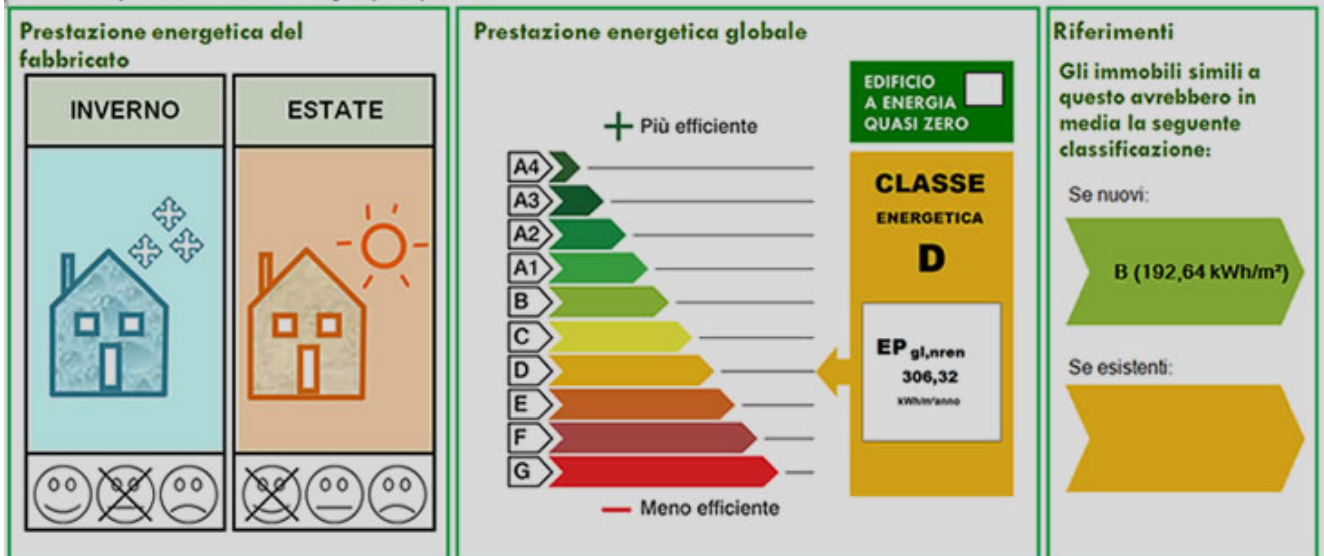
Prestazione energetica del fabbricato

INVERNO

ESTATE

Prestazione energetica globale

+ Più efficiente

A4
A3
A2
A1
B
C
D
E
F
G

— Meno efficiente

EDIFICIO A ENERGIA QUASI ZERO

CLASSE ENERGETICA

D

$EP_{gl,nren}$ 306,32 kWh/m²anno

Riferimenti

Gli immobili simili a questo avrebbero in media la seguente classificazione:

Se nuovi:

B (192,64 kWh/m²)

Se esistenti: